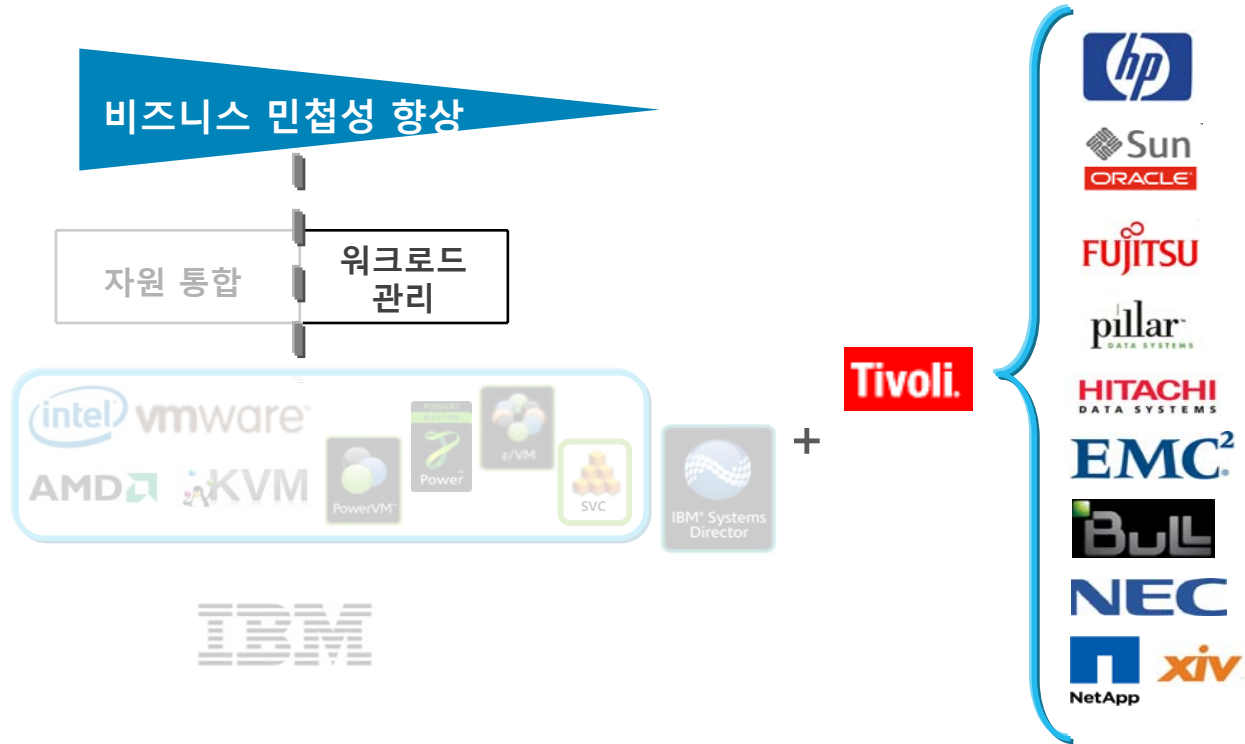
비즈니스 민첩성 향상

자원 통합

워크로드 관리

intel vmware

AMD KVM

PowerVM

POWER Power

z/VM

SVC

IBM Systems Director

IBM

+

Tivoli.

hp

Sun ORACLE

FUJITSU

pillar DATA SYSTEMS

HITACHI DATA SYSTEMS

EMC²

BULL

NEC

NetApp

xiv